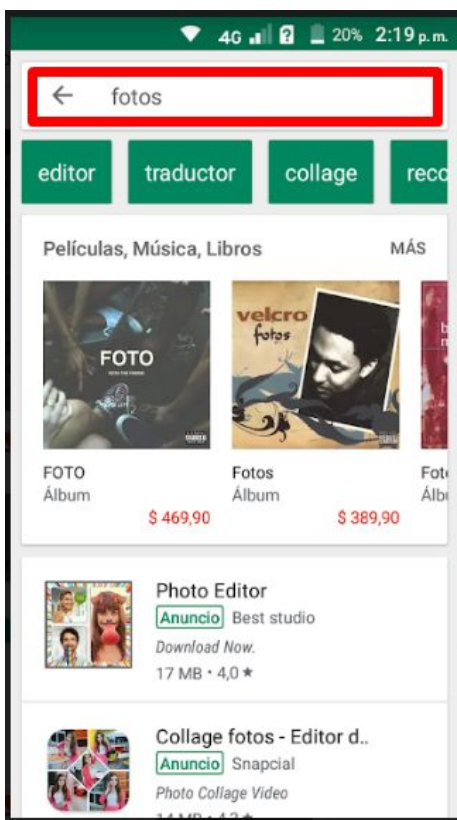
4G 20% 2:19 p. m.

fotos

editor traductor collage reco

Películas, Música, Libros MÁS

FOTO

velcro fotos

FOTO
Álbum
$ 469,90

Fotos
Álbum
$ 389,90

Fot
Álb

Photo Editor
Anuncio Best studio
Download Now.
17 MB • 4,0 ★

Collage fotos - Editor d..
Anuncio Snapcial
Photo Collage Video
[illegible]